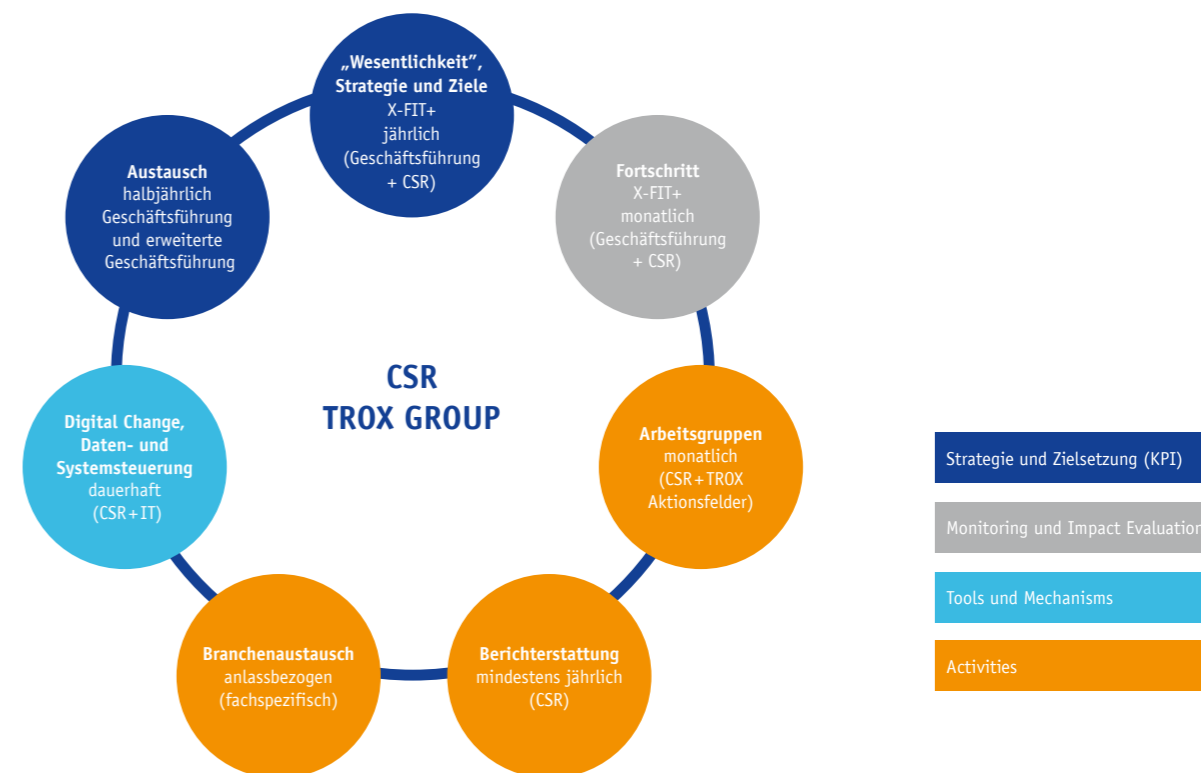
„Wesentlichkeit", Strategie und Ziele
X-FIT+
jährlich
(Geschäftsführung + CSR)

Fortschritt
X-FIT+
monatlich
(Geschäftsführung + CSR)

Arbeitsgruppen
monatlich
(CSR+TROX Aktionsfelder)

Berichterstattung
mindestens jährlich
(CSR)

Branchenaustausch
anlassbezogen
(fachspezifisch)

Digital Change, Daten- und Systemsteuerung
dauerhaft
(CSR+IT)

Austausch
halbjährlich
Geschäftsführung und erweiterte Geschäftsführung

CSR
TROX GROUP

Strategie und Zielsetzung (KPI)

Monitoring und Impact Evaluatio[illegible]

Tools und Mechanisms

Activities